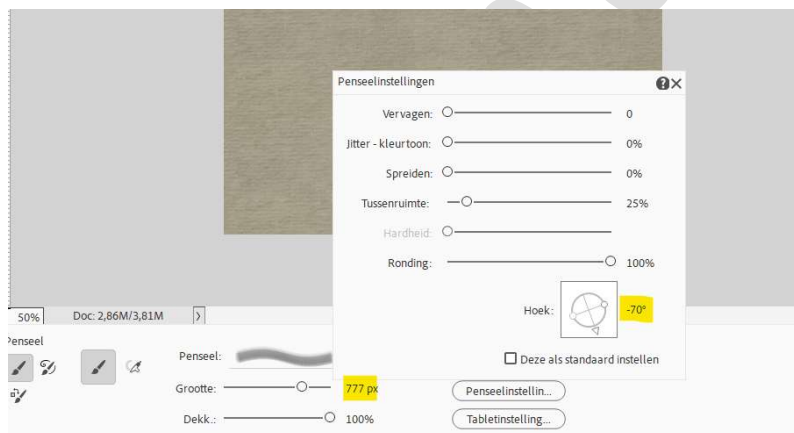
Penseelinstellingen

Vervagen: 0

Jitter - kleurtoon: 0%

Spreiden: 0%

Tussenruimte: 25%

Hardheid:

Ronding: 100%

Hoek: -70°

Deze als standaard instellen

50%
Doc: 2,86M/3,81M

Penseel

Penseel:

Grootte: 777 px
Penseelinstellin...

Dekk.: 100%
Tabletinstelling...